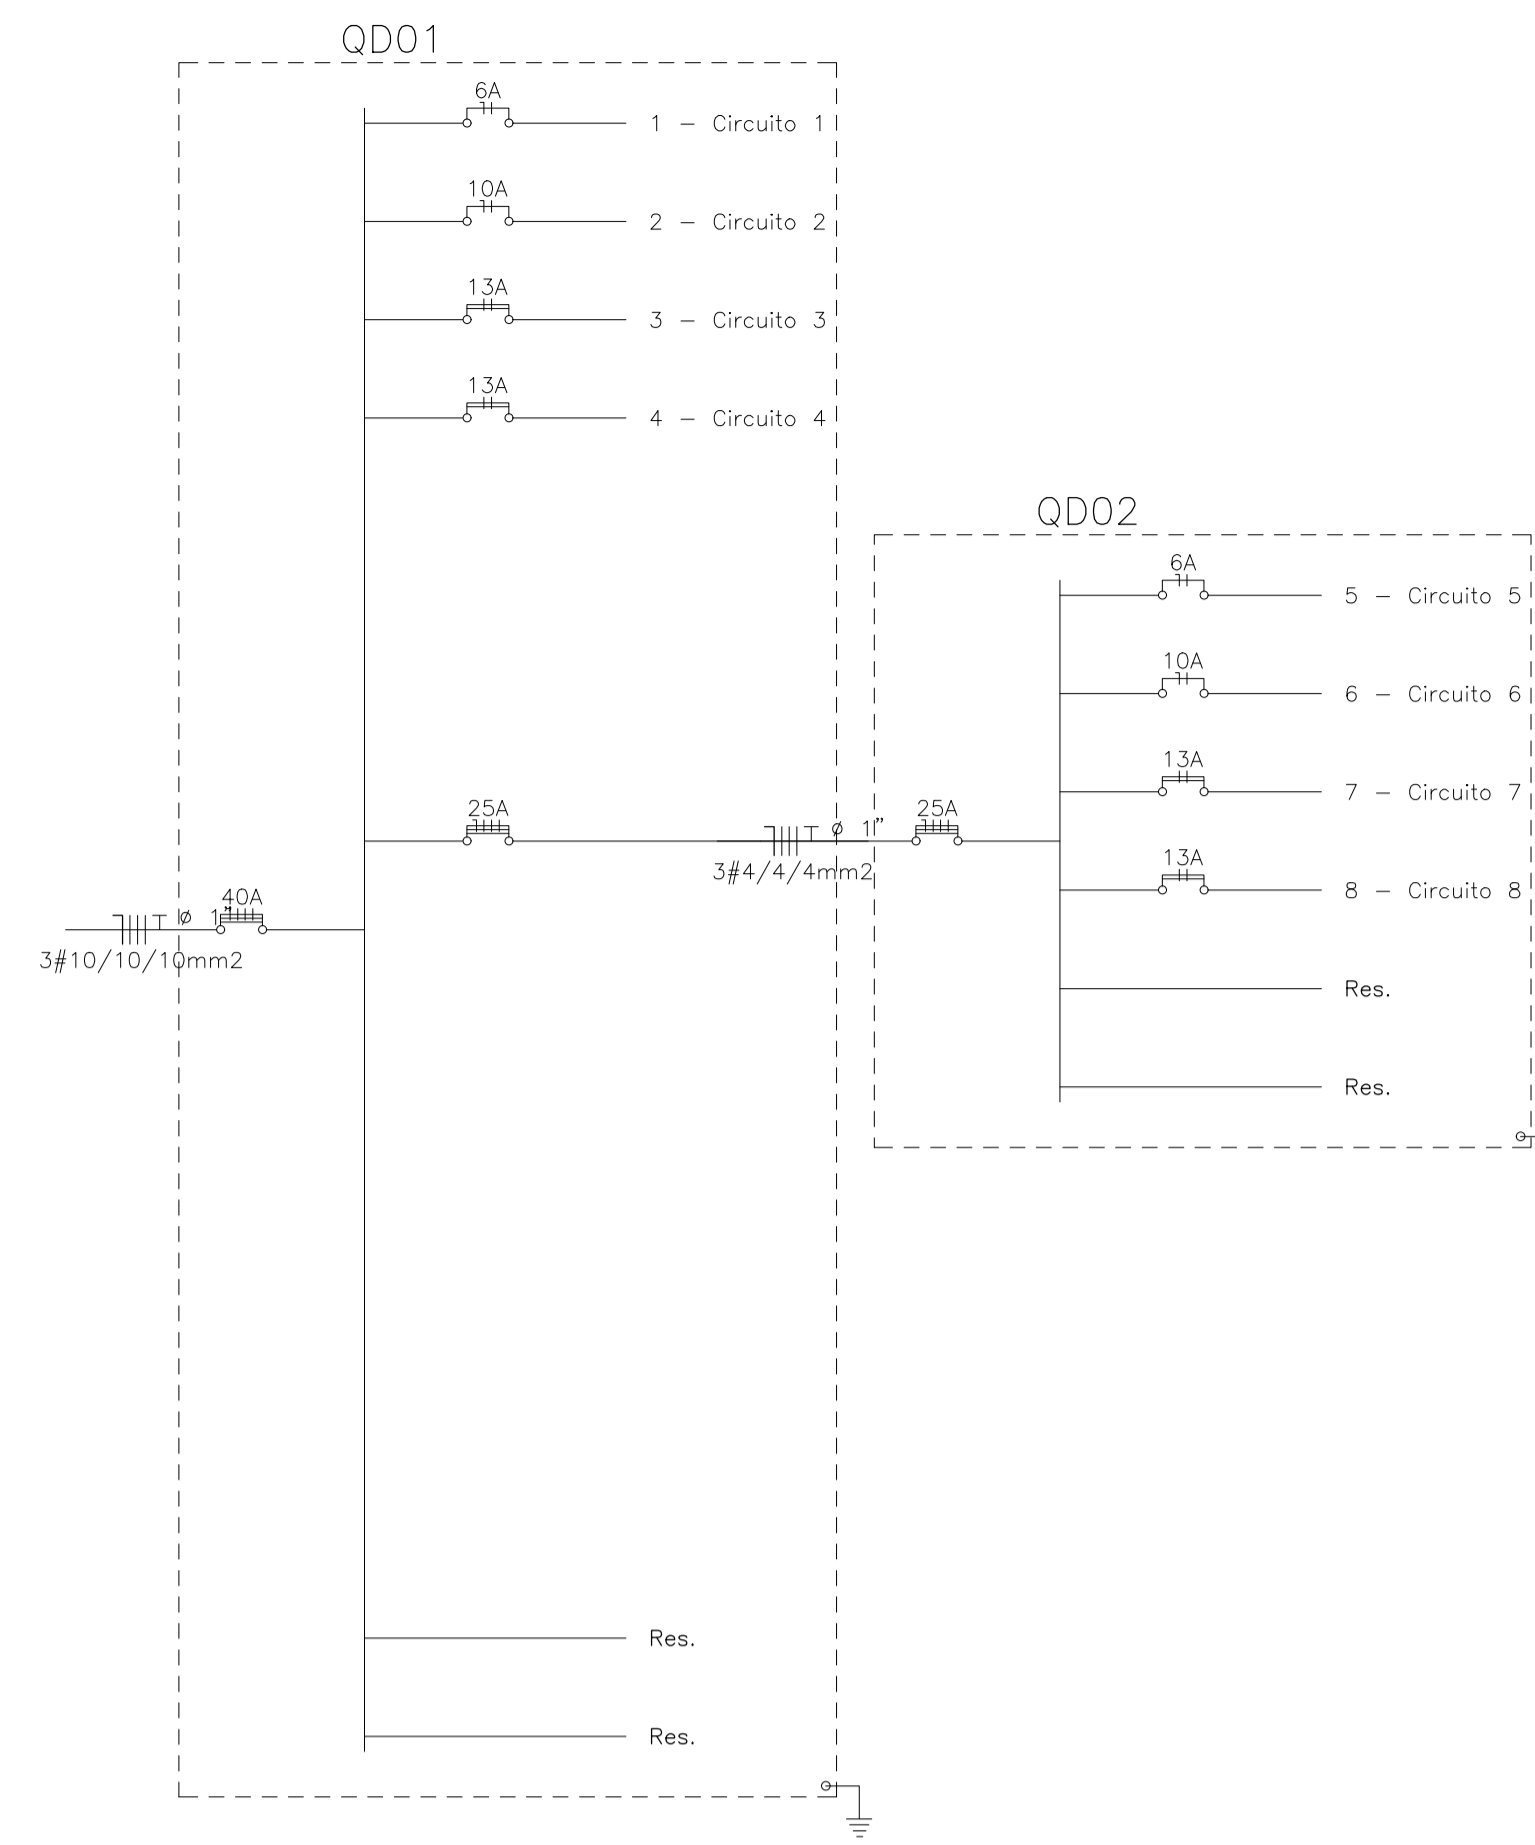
QD01

6A
1 – Circuito 1

10A
2 – Circuito 2

13A
3 – Circuito 3

13A
4 – Circuito 4

QD02

6A
5 – Circuito 5

10A
6 – Circuito 6

13A
7 – Circuito 7

25A
T ø 1"
25A
3#4/4/4mm2

13A
8 – Circuito 8

40A
T ø 1"
3#10/10/10mm2

Res.

Res.

Res.

Res.